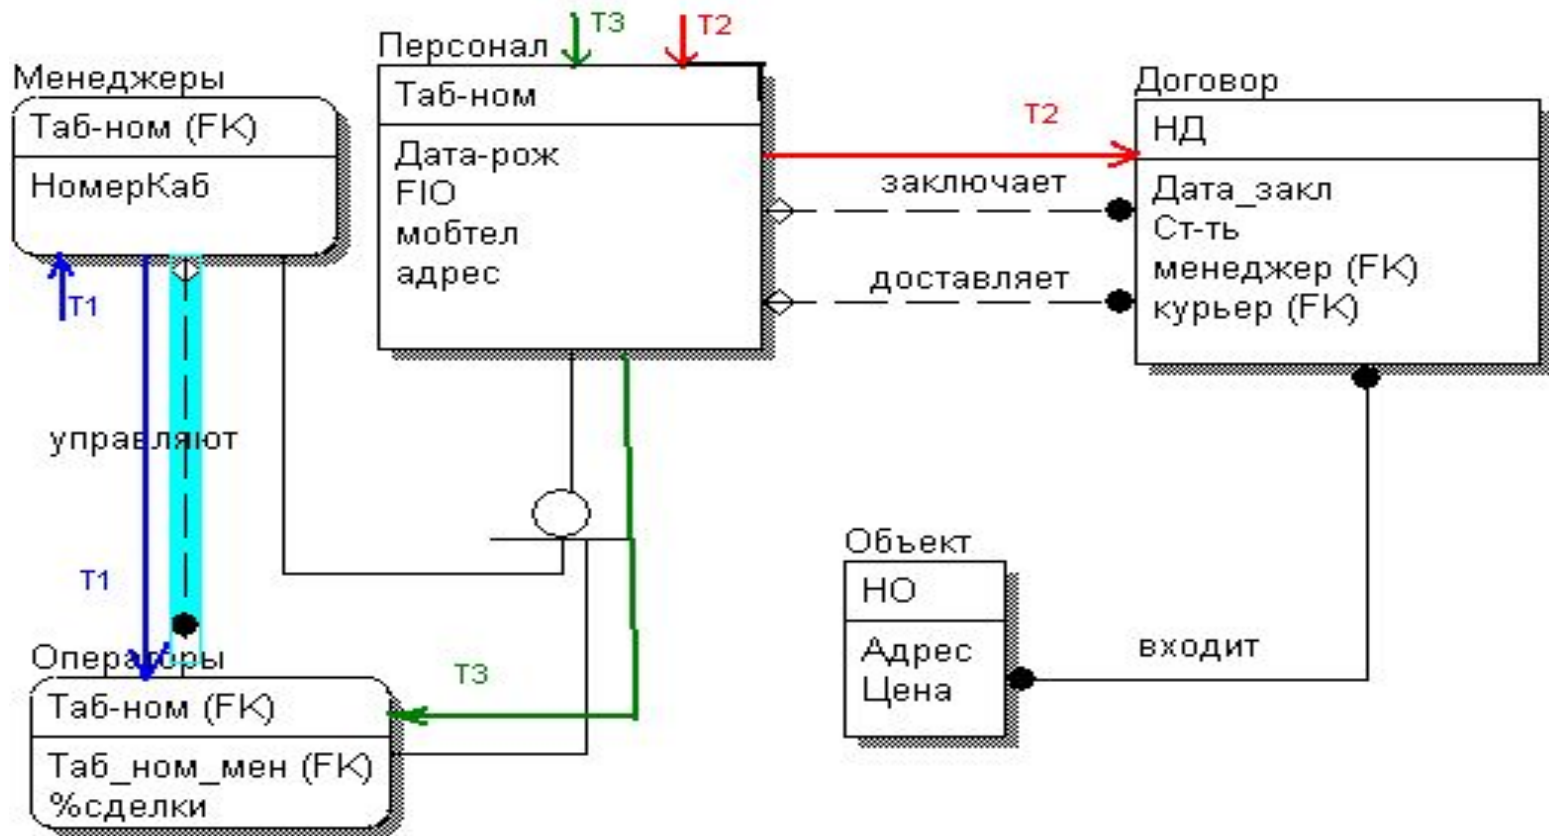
Менеджеры
Таб-ном (FK)
НомерКаб

Персонал
Таб-ном
Дата-рож
FIO
мобтел
адрес

T3
T2

Договор
НД
Дата_закл
Ст-ть
менеджер (FK)
курьер (FK)

T2
заключает
доставляет

T1
управляют
T1

Операторы
Таб-ном (FK)
Таб_ном_мен (FK)
%сделки

T3

Объект
НО
Адрес
Цена

входит